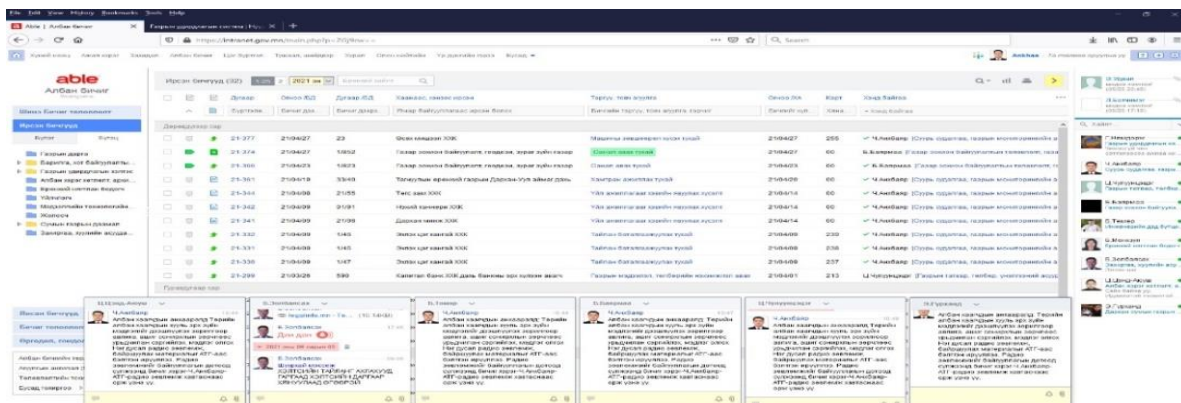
File Edit View History Bookmarks Tools Help

Able | Албан бичиг
Газрын удирдлагын систем | Нэ...

https://intranet.gov.mn/main.php?p=20

able
Албан бичиг

Шинэ бичиг төлөвлөх

Ирсэн бичгүүд

Ирсэн бичгүүд (32)
2021 он

| Дугаар | Огноо | Дугаар | Байгууллага | Гарчиг | Огноо | Хувь | Хэрэг байгаа |
|---|---|---|---|---|---|---|---|
| 21-377 | 21/04/27 | 23 | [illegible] ХХК | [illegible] | 21/04/27 | 255 | Ч.Алтбаяр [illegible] |
| 21-374 | 21/04/27 | 10652 | Газар зохион байгуулалт, геодези, зураг зүйн газар | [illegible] | 21/04/27 | 60 | Б.Бямбаа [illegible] |
| 21-366 | 21/04/23 | 10623 | Газар зохион байгуулалт, геодези, зураг зүйн газар | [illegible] | 21/04/23 | 60 | Б.Бямбаа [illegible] |
| 21-361 | 21/04/19 | 33/40 | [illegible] | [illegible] | 21/04/20 | 60 | Ч.Алтбаяр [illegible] |
| 21-344 | 21/04/08 | 21/55 | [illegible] ХХК | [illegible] | 21/04/14 | 60 | Ч.Алтбаяр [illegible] |
| 21-342 | 21/04/09 | 21/61 | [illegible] ХХК | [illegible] | 21/04/14 | 60 | Ч.Алтбаяр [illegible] |
| 21-341 | 21/04/09 | 21/08 | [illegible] ХХК | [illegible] | 21/04/14 | 60 | Ч.Алтбаяр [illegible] |
| 21-332 | 21/04/09 | 1/45 | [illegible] ХХК | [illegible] | 21/04/09 | 230 | Ч.Алтбаяр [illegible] |
| 21-331 | 21/04/09 | 1/45 | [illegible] ХХК | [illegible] | 21/04/09 | 230 | Ч.Алтбаяр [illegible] |
| 21-330 | 21/04/09 | 1/47 | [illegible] ХХК | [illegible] | 21/04/09 | 237 | Ч.Алтбаяр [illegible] |
| 21-299 | 21/03/26 | 590 | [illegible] | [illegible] | 21/04/01 | 213 | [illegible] |

Ч.Алтбаяр
Албан хэлцэгийн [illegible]

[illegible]